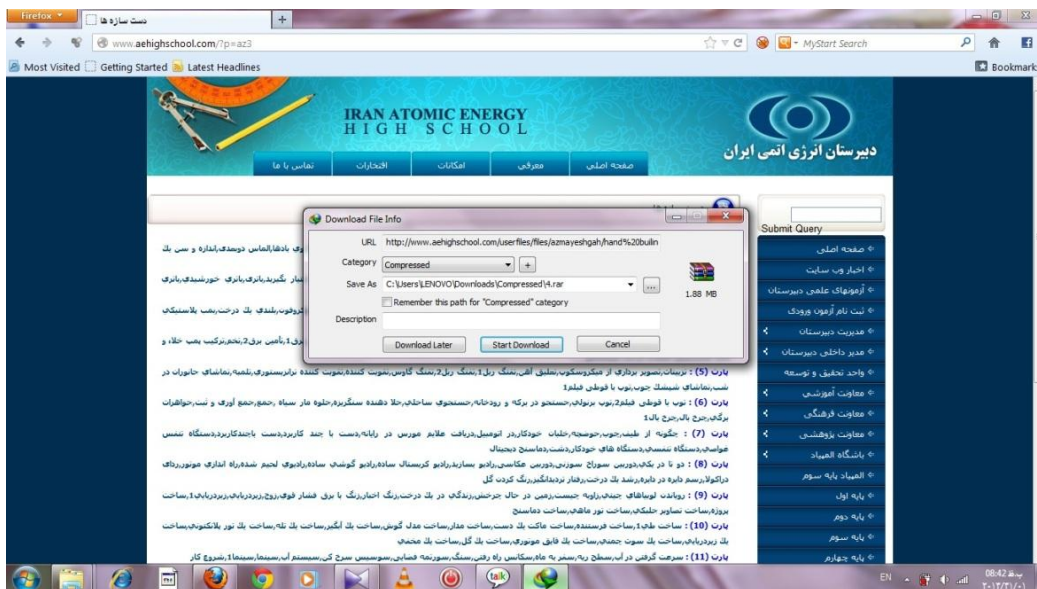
Firefox
دست سازه ها
www.aehighschool.com/?p=az3
MyStart Search
Most Visited Getting Started Latest Headlines
Bookmarks

IRAN ATOMIC ENERGY HIGH SCHOOL
دبیرستان انرژی اتمی ایران

صفحه اصلی
معرفی
امکانات
افتخارات
تماس با ما

Submit Query
صفحه اصلی
اخبار وب سایت
آزمونهای علمی دبیرستان
ثبت نام آزمون ورودی
مدیریت دبیرستان
مدیر داخلی دبیرستان
واحد تحقیق و توسعه
معاونت آموزشی
معاونت فرهنگی
معاونت پژوهشی
باشگاه المپیاد
المپیاد پایه سوم
پایه اول
پایه دوم
پایه سوم
پایه چهارم

Download File Info
URL http://www.aehighschool.com/userfiles/files/azmayeshgah/hand%20builn
Category Compressed
Save As C:\Users\LENOVO\Downloads\Compressed\4.rar
Remember this path for "Compressed" category
1.88 MB
Description
Download Later
Start Download
Cancel

پارت (5) : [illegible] شب،تماشای شبنمک چوب،توپ با قوطی فیلم1
پارت (6) : توپ با قوطی فیلم2،توپ برنولی،جستجو در برکه و رودخانه،جستجوی ساحلی،حلا دهنده سنگریزه،حلوه مار سیاه ،جمع،جمع آوری و ثبت،جواهرات برگی،چرخ بال،چرخ بال1
پارت (7) : چگونه از طیف،چوب،جوجه،خلبان خودکار،در اتومبیل،دریافت علایم مورس در رایانه،دست با چند کاربرد،دست با چندکاربرد،دستگاه تنفس هوایی،دستگاه تنفسی،دستگاه های خودکار،دشت،دماسنج دیجیتال
پارت (8) : دو تا در یکی،دوربین سوراخ سوزنی،دوربین عکاسی،رادیو بسازید،رادیو کریستال ساده،رادیو گوشی ساده،رادیوی لحیم شده،راه اندازی موتور،ردیاب دراکولا،رسم دایره در دایره،رشد یک درخت،رفتار تردیدانگیز،رنگ کردن گل
پارت (9) : روباه‌ی لوبیاهای جنبان،رواپه جیست،رسمی در حال چرخش،زندگی در یک درخت،رنگ اخبار،رنگ با برق فشار قوی،زوج،زیردریایی،زیردریایی1،ساخت پروژه،ساخت تصاویر حلقکی،ساخت نور ماهی،ساخت دماسنج
پارت (10) : ساخت طبل1،ساخت فرستنده،ساخت ماکت یک دست،ساخت مدار،ساخت مدل گوش،ساخت یک آنگیر،ساخت یک تله،ساخت یک نور بلانکنونی،ساخت یک زیردریایی،ساخت یک سوت چمنی،ساخت یک قایق موتوری،ساخت یک گل،ساخت یک مخفی
پارت (11) : سرعت گرفتی در آب،سطح ربه،سفر به ماه،سکانس راه رفتن،سنگ،سورتمه فضایی،سوسیس سرخ کن،سیستم آب،سینما،سینما1،شروع کار

EN 08:42 ب.ظ